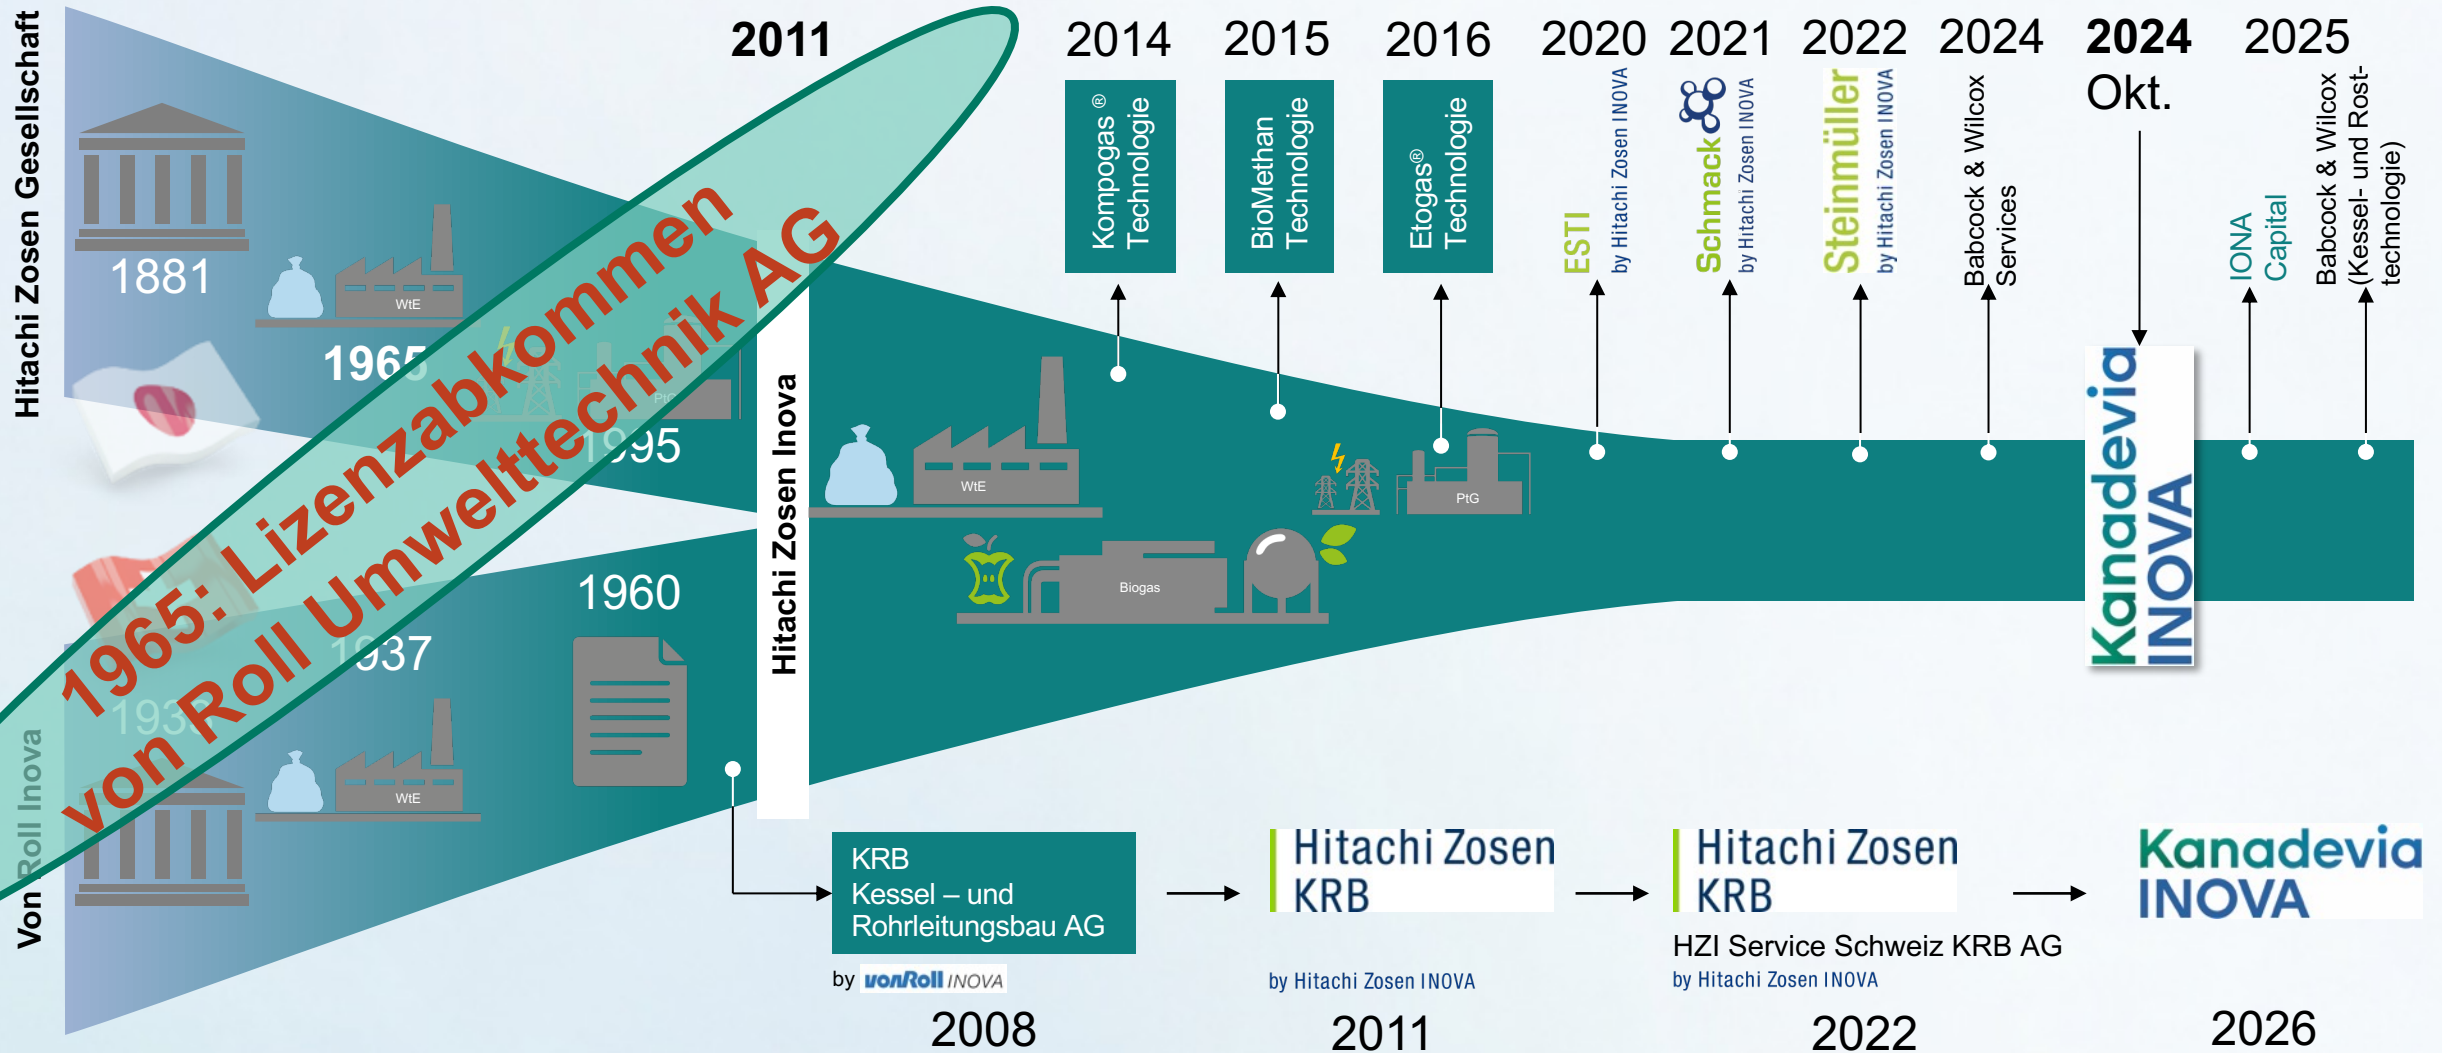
Hitachi Zosen Gesellschaft

1881

WtE

1965

PtG

1995

1960

1937

1933

WtE

Von Roll Inova

1965: Lizenzabkommen
von Roll Umwelttechnik AG

2011

Hitachi Zosen Inova

WtE

Biogas

PtG

2014
Kompogas® Technologie

2015
BioMethan Technologie

2016
Etogas® Technologie

2020
ESTI by Hitachi Zosen INOVA

2021
Schmack by Hitachi Zosen INOVA

2022
Steinmüller by Hitachi Zosen INOVA

2024
Babcock & Wilcox Services

2024
Okt.

Kanadevia INOVA

2025
IONA Capital

Babcock & Wilcox (Kessel- und Rost-technologie)

KRB
Kessel – und Rohrleitungsbau AG
by vonRoll INOVA
2008

Hitachi Zosen KRB
by Hitachi Zosen INOVA
2011

Hitachi Zosen KRB
HZI Service Schweiz KRB AG
by Hitachi Zosen INOVA
2022

Kanadevia INOVA
2026